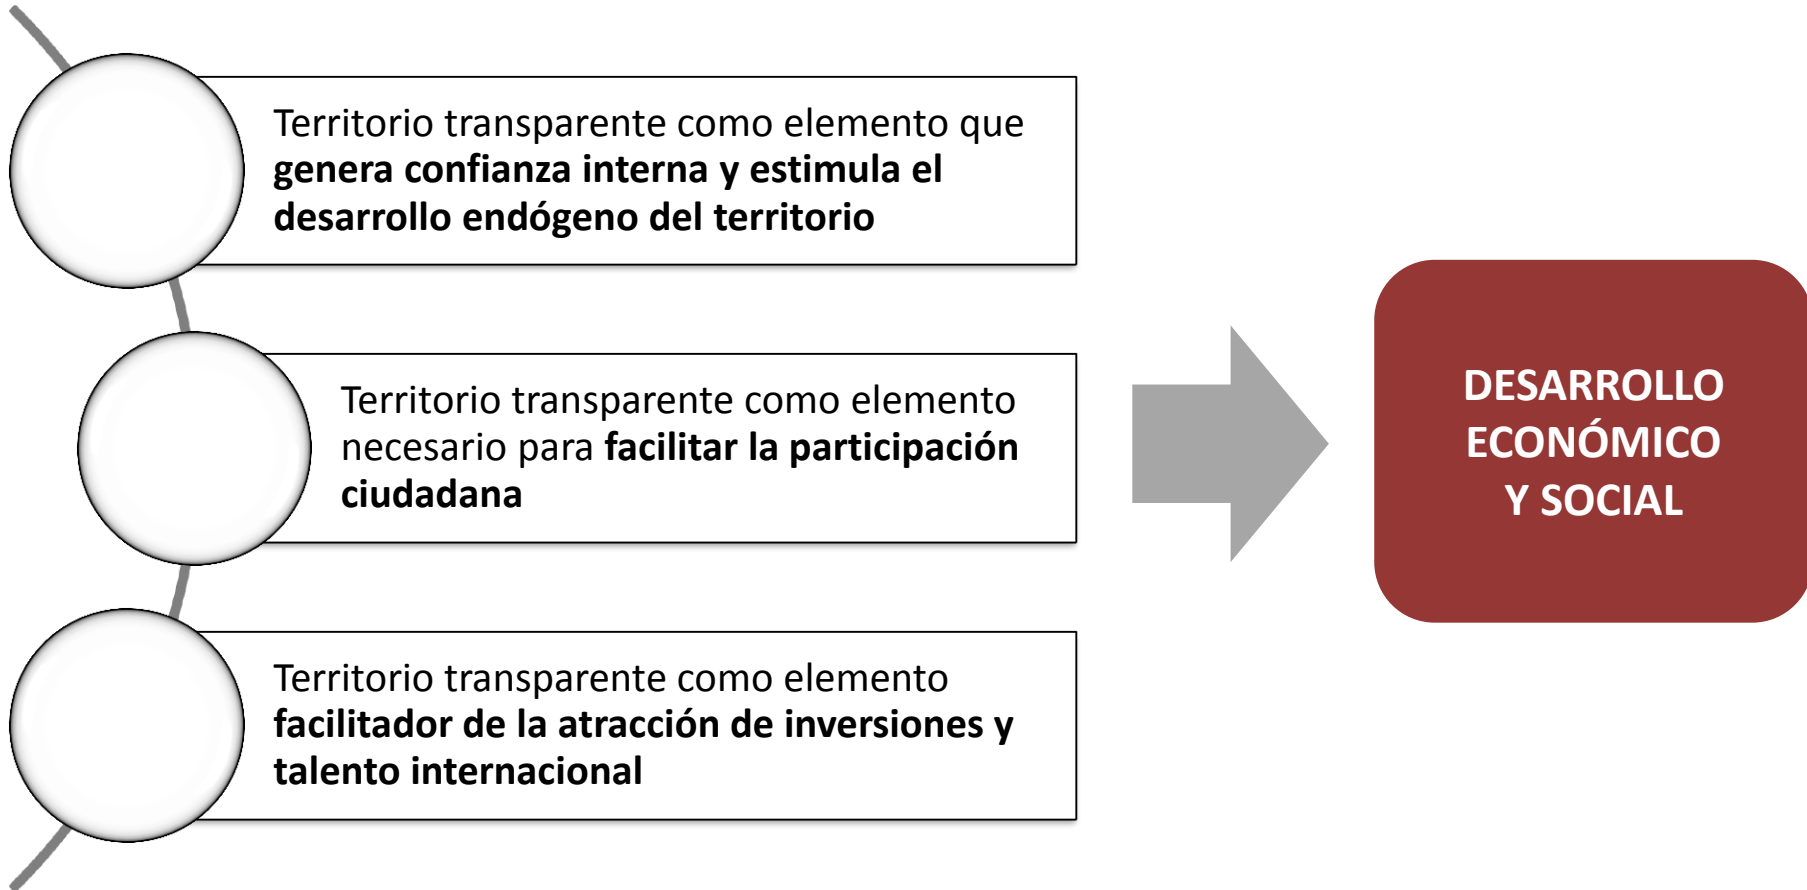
Territorio transparente como elemento que **genera confianza interna y estimula el desarrollo endógeno del territorio**

Territorio transparente como elemento necesario para **facilitar la participación ciudadana**

Territorio transparente como elemento **facilitador de la atracción de inversiones y talento internacional**

DESARROLLO ECONÓMICO Y SOCIAL